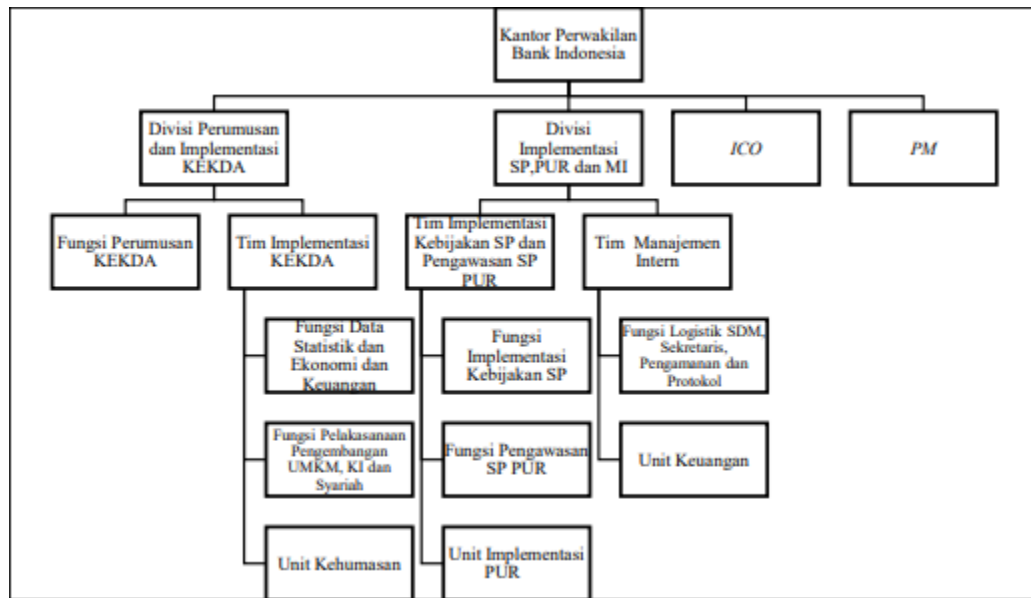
Kantor Perwakilan Bank Indonesia

Divisi Perumusan dan Implementasi KEKDA

Divisi Implementasi SP,PUR dan MI

ICO

PM

Fungsi Perumusan KEKDA

Tim Implementasi KEKDA

Tim Implementasi Kebijakan SP dan Pengawasan SP PUR

Tim Manajemen Intern

Fungsi Data Statistik dan Ekonomi dan Keuangan

Fungsi Implementasi Kebijakan SP

Fungsi Logistik SDM, Sekretaris, Pengamanan dan Protokol

Fungsi Pelaksanaan Pengembangan UMKM, KI dan Syariah

Fungsi Pengawasan SP PUR

Unit Keuangan

Unit Kehumasan

Unit Implementasi PUR